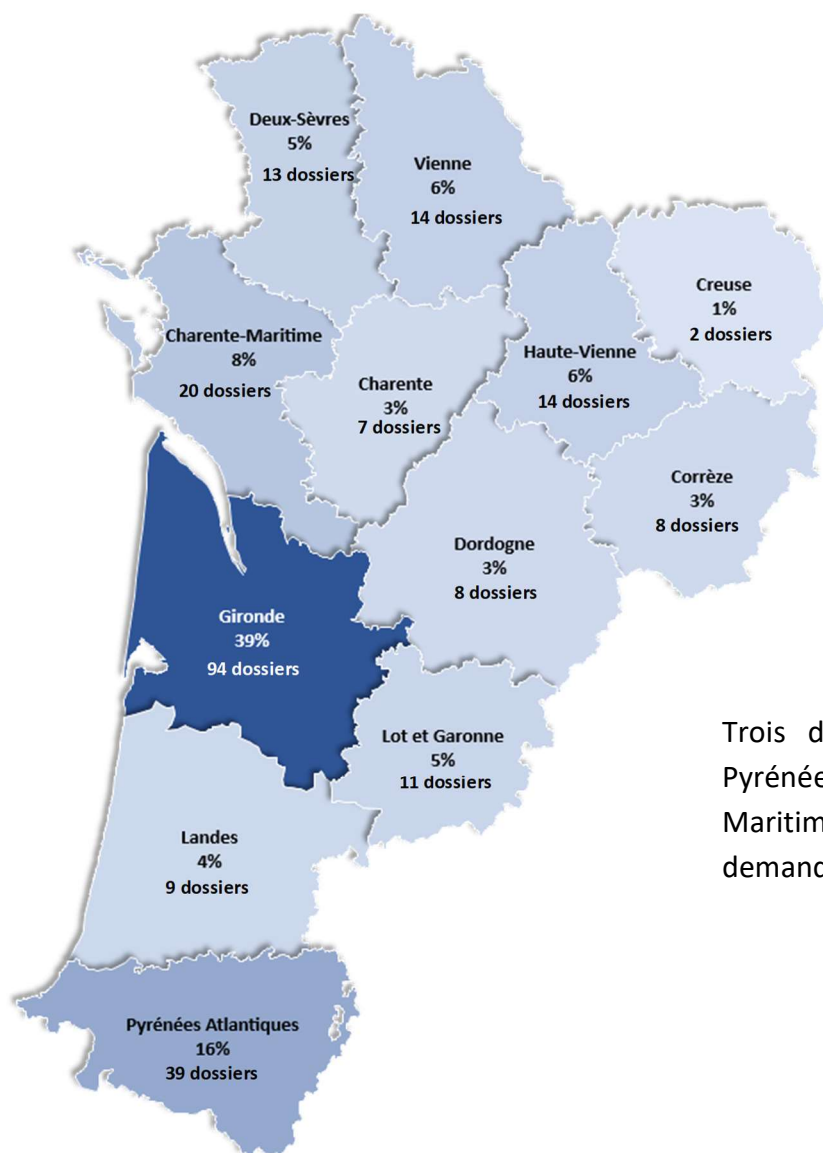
Deux-Sèvres
5%
13 dossiers

Vienne
6%
14 dossiers

Creuse
1%
2 dossiers

Charente-Maritime
8%
20 dossiers

Charente
3%
7 dossiers

Haute-Vienne
6%
14 dossiers

Corrèze
3%
8 dossiers

Dordogne
3%
8 dossiers

Gironde
39%
94 dossiers

Lot et Garonne
5%
11 dossiers

Landes
4%
9 dossiers

Pyrénées Atlantiques
16%
39 dossiers

Trois d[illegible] Pyrénée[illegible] Maritim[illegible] demand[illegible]